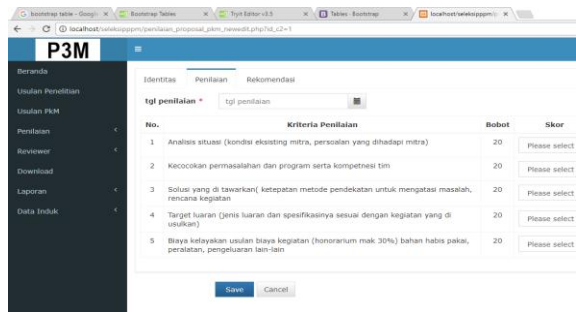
bootstrap table - Googl × | Bootstrap Tables × | Tryit Editor v3.5 × | Tables · Bootstrap × | localhost/seleksipppm/ ×

← → C ⓘ localhost/seleksipppm/penilaian_proposal_pkm_newedit.php?id_c2=1

P3M

Beranda
Usulan Penelitian
Usulan PkM
Penilaian
Reviewer
Download
Laporan
Data Induk

Identitas | Penilaian | Rekomendasi

tgl penilaian * tgl penilaian

| No. | Kriteria Penilaian | Bobot | Skor |
|---|---|---|---|
| 1 | Analisis situasi (kondisi eksisting mitra, persoalan yang dihadapi mitra) | 20 | Please select |
| 2 | Kecocokan permasalahan dan program serta kompetnesi tim | 20 | Please select |
| 3 | Solusi yang di tawarkan( ketepatan metode pendekatan untuk mengatasi masalah, rencana kegiatan | 20 | Please select |
| 4 | Target luaran (jenis luaran dan spesifikasinya sesuai dengan kegiatan yang di usulkan) | 20 | Please select |
| 5 | Biaya kelayakan usulan biaya kegiatan (honorarium mak 30%) bahan habis pakai, peralatan, pengeluaran lain-lain | 20 | Please select |

Save Cancel